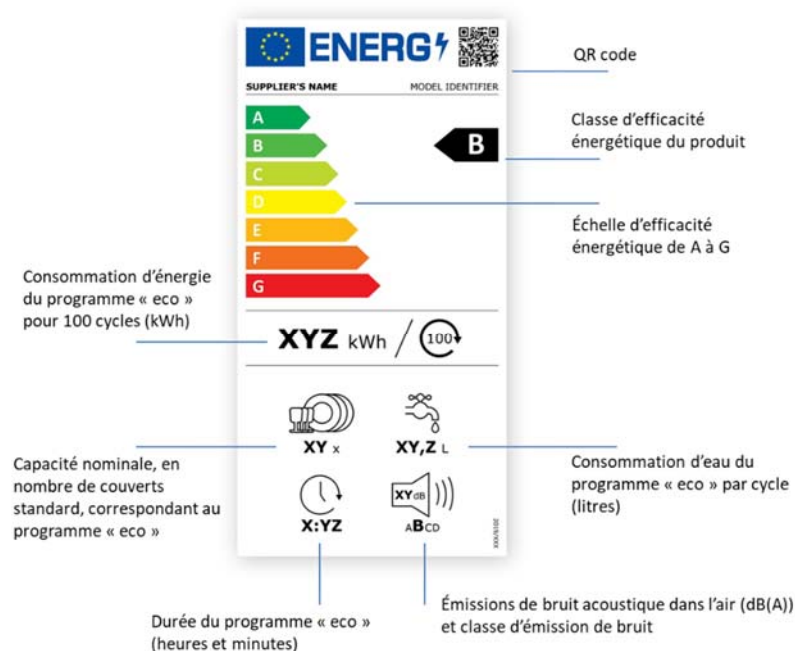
ENERG

QR code

SUPPLIER'S NAME MODEL IDENTIFIER

A
B
C
D
E
F
G

B

Classe d'efficacité énergétique du produit

Échelle d'efficacité énergétique de A à G

Consommation d'énergie du programme « eco » pour 100 cycles (kWh)

XYZ kWh / 100

XY x

XY,Z L

Capacité nominale, en nombre de couverts standard, correspondant au programme « eco »

Consommation d'eau du programme « eco » par cycle (litres)

X:YZ

XYdB

ABCD

XXX/2019

Durée du programme « eco » (heures et minutes)

Émissions de bruit acoustique dans l'air (dB(A)) et classe d'émission de bruit